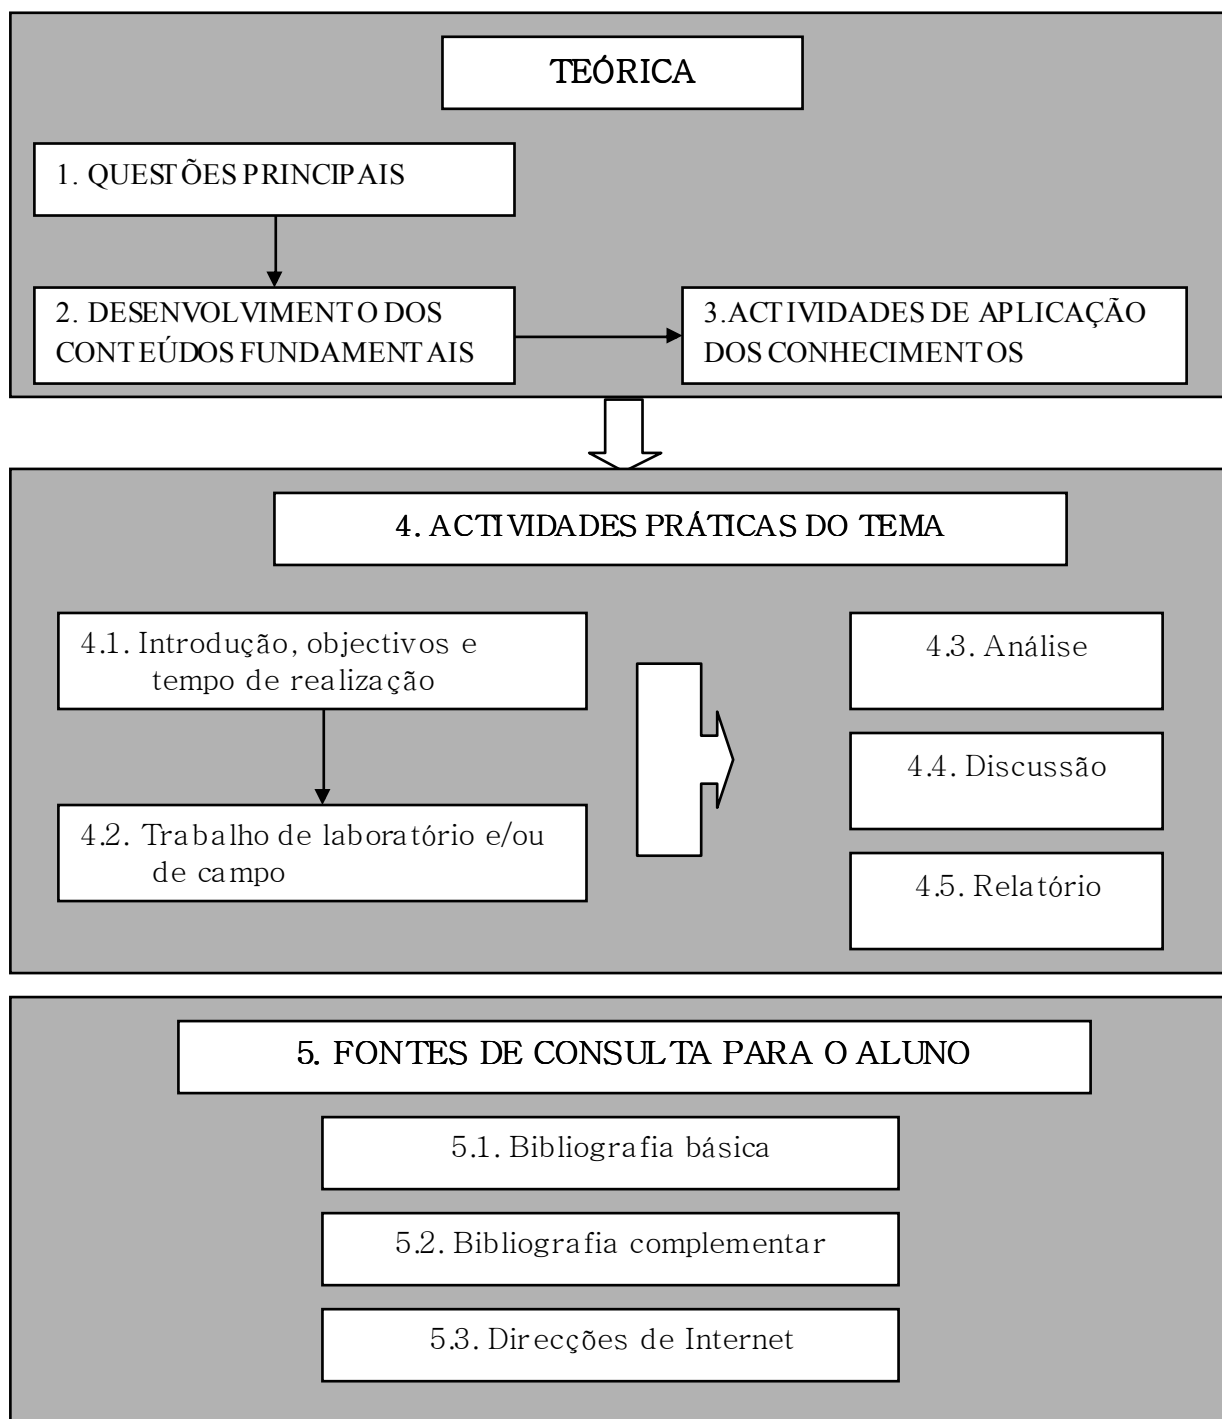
TEÓRICA

1. QUESTÕES PRINCIPAIS

2. DESENVOLVIMENTO DOS CONTEÚDOS FUNDAMENTAIS

3.ACTIVIDADES DE APLICAÇÃO DOS CONHECIMENTOS

4. ACTIVIDADES PRÁTICAS DO TEMA

4.1. Introdução, objectivos e tempo de realização

4.2. Trabalho de laboratório e/ou de campo

4.3. Análise

4.4. Discussão

4.5. Relatório

5. FONTES DE CONSULTA PARA O ALUNO

5.1. Bibliografia básica

5.2. Bibliografia complementar

5.3. Direcções de Internet